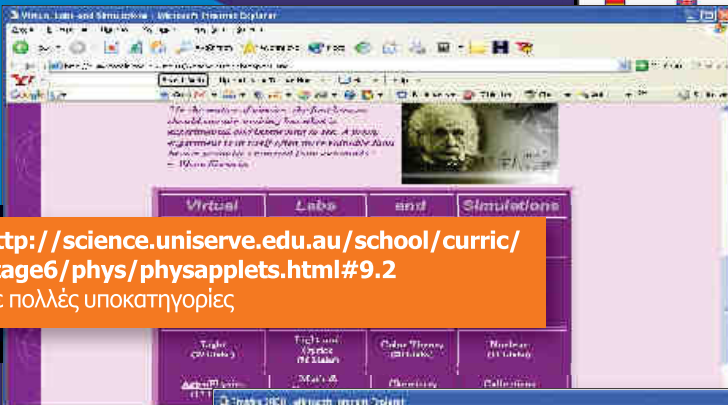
Virtual Labs and Simulations - Microsoft Internet Explorer

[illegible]

Virtual | Labs | and | Simulations

ttp://science.uniserve.edu.au/school/curric/
age6/phys/physapplets.html#9.2
ς πολλές υποκατηγορίες

Light | Light and Optics | Color Theory | Nuclear

Math & | Chemistry | Collections